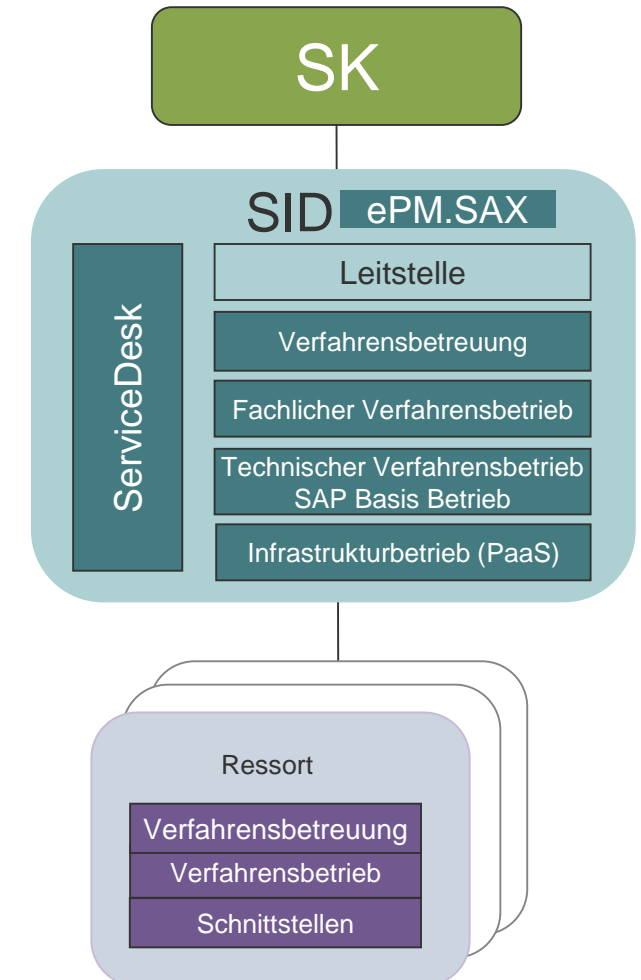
SK

SID ePM.SAX

ServiceDesk

Leitstelle

Verfahrensbetreuung

Fachlicher Verfahrensbetrieb

Technischer Verfahrensbetrieb
SAP Basis Betrieb

Infrastrukturbetrieb (PaaS)

Ressort

Verfahrensbetreuung

Verfahrensbetrieb

Schnittstellen